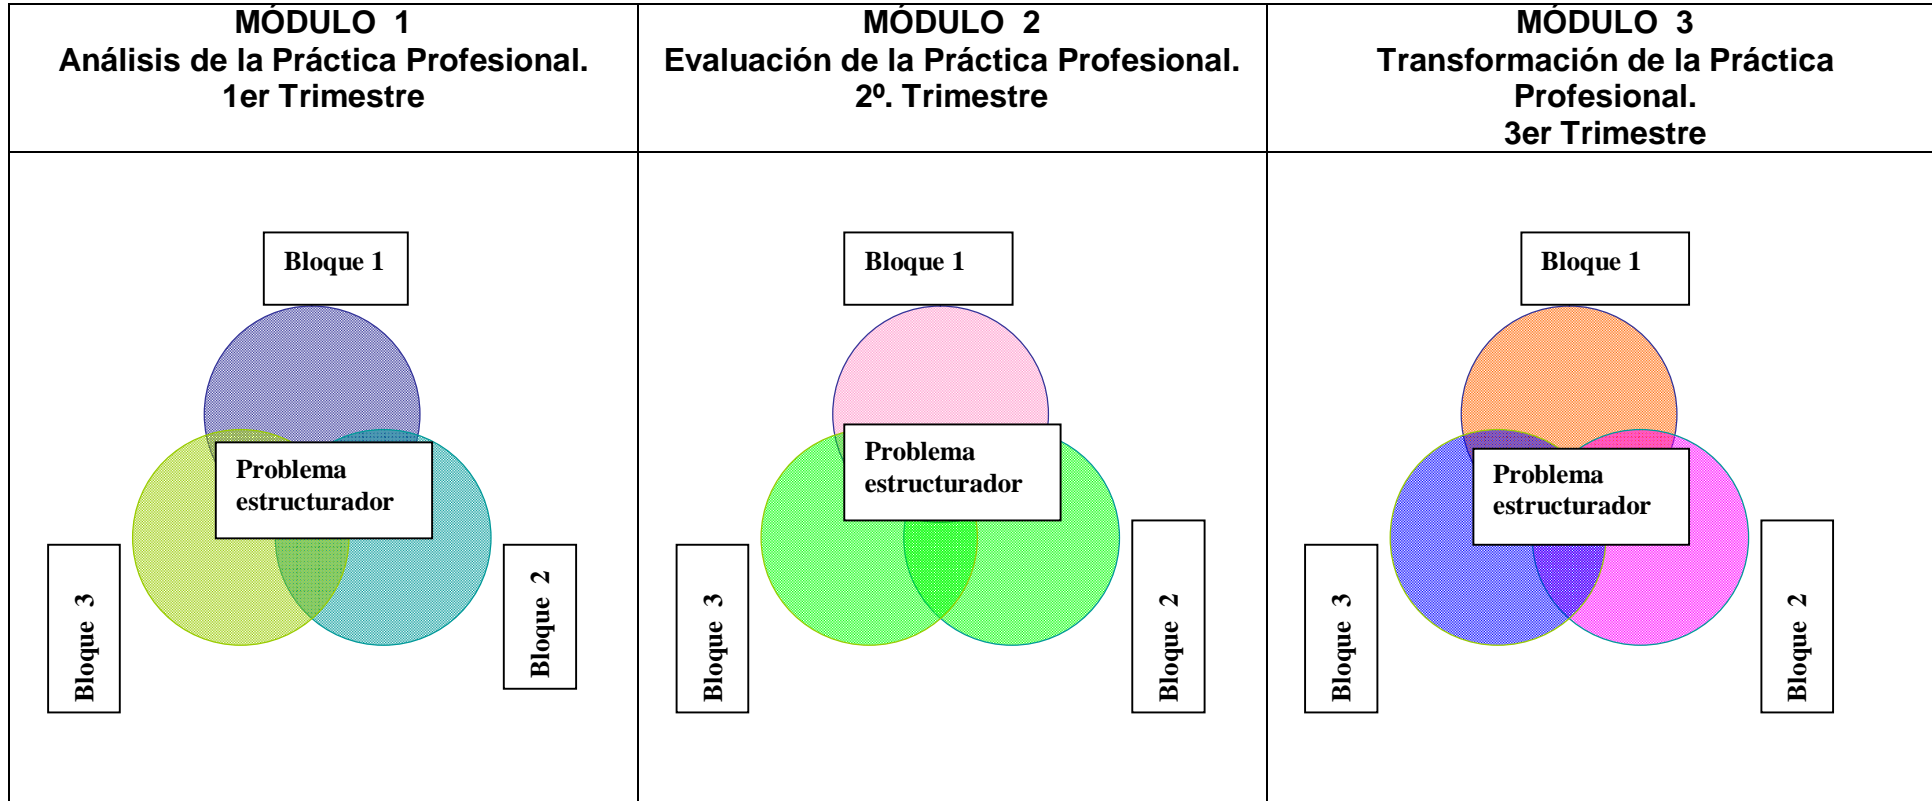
| MÓDULO 1 Análisis de la Práctica Profesional. 1er Trimestre | MÓDULO 2 Evaluación de la Práctica Profesional. 2º. Trimestre | MÓDULO 3 Transformación de la Práctica Profesional. 3er Trimestre |
|---|---|---|
| Bloque 1 Problema estructurador Bloque 3 Bloque 2 | Bloque 1 Problema estructurador Bloque 3 Bloque 2 | Bloque 1 Problema estructurador Bloque 3 Bloque 2 |